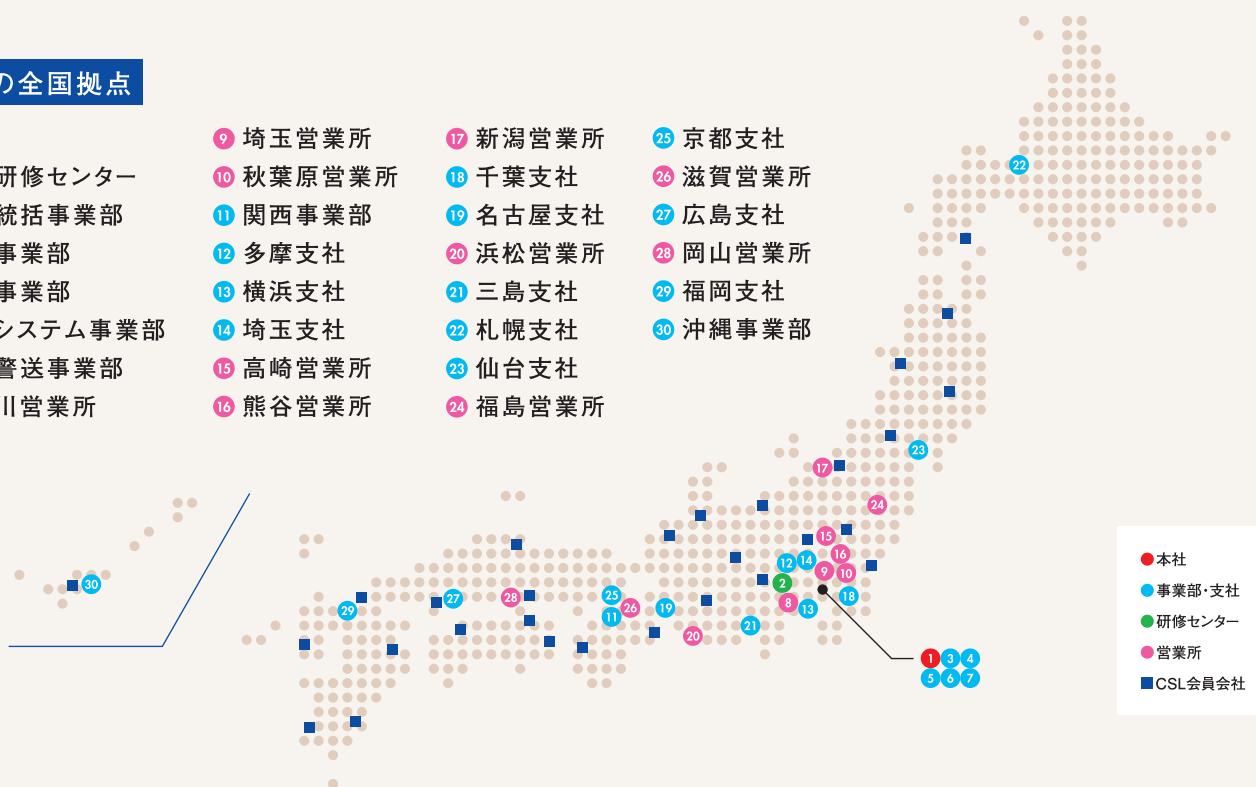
の全国拠点

研修センター
統括事業部
事業部
事業部
システム事業部
警送事業部
川営業所

9 埼玉営業所
10 秋葉原営業所
11 関西事業部
12 多摩支社
13 横浜支社
14 埼玉支社
15 高崎営業所
16 熊谷営業所

17 新潟営業所
18 千葉支社
19 名古屋支社
20 浜松営業所
21 三島支社
22 札幌支社
23 仙台支社
24 福島営業所

25 京都支社
26 滋賀営業所
27 広島支社
28 岡山営業所
29 福岡支社
30 沖縄事業部

22
23
17
24
15
16
12
14
9
10
2
8
13
18
21
20
19
25
11
26
28
27
29
30
1 3 4
5 6 7

本社
事業部・支社
研修センター
営業所
CSL会員会社